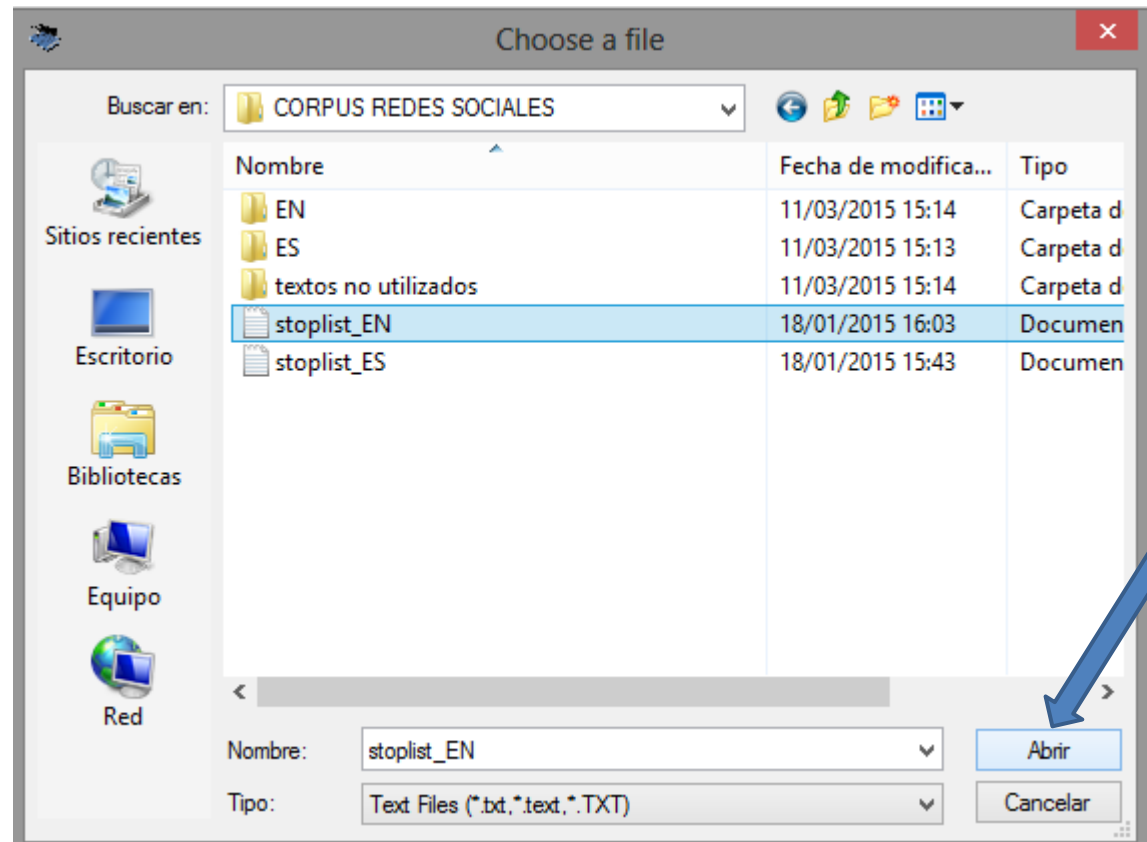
Choose a file

Buscar en: CORPUS REDES SOCIALES

Sitios recientes
Escritorio
Bibliotecas
Equipo
Red

| Nombre | Fecha de modifica... | Tipo |
|---|---|---|
| EN | 11/03/2015 15:14 | Carpeta d |
| ES | 11/03/2015 15:13 | Carpeta d |
| textos no utilizados | 11/03/2015 15:14 | Carpeta d |
| stoplist_EN | 18/01/2015 16:03 | Documen |
| stoplist_ES | 18/01/2015 15:43 | Documen |

Nombre: stoplist_EN
Tipo: Text Files (*.txt,*.text,*.TXT)

Abrir
Cancelar